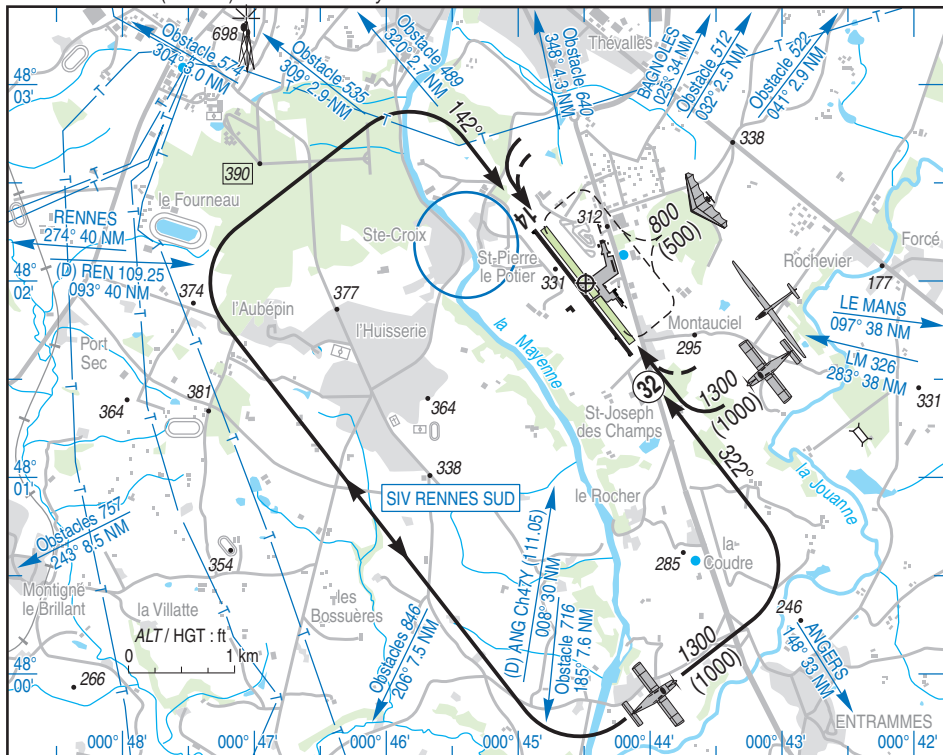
698
Obstacle 574
304° 3.0 NM
Obstacle 535
309° 2.9 NM
Obstacle 488
320° 2.7 NM
Obstacle 640
348° 4.3 NM
Thévalles
BAGNOLES
025° 34 NM
Obstacle 512
032° 2.5 NM
Obstacle 522
041° 2.9 NM
48° 03'
142°
338
390
le Fourneau
RENNES
274° 40 NM
Ste-Croix
St-Pierre le Potier
14
312
800 (500)
Forcé
48° 02'
(D) REN 109.25
093° 40 NM
374
377
331
Rochevier
177
l'Aubépin
l'Huisserie
Montauciel
LE MANS
097° 38 NM
295
LM 326
283° 38 NM
Port Sec
la Mayenne
32
1300 (1000)
331
381
364
364
St-Joseph des Champs
322°
48° 01'
338
la Jouanne
SIV RENNES SUD
le Rocher
Obstacles 757
243° 8.5 NM
(D) ANG Ch47Y (111.05)
008° 30 NM
Obstacle 716
185° 7.6 NM
la Coudre
285
354
Montigné le Brillant
la Villatte
les Bossuères
Obstacles 846
206° 7.5 NM
246
ANGERS
148° 33 NM
ALT / HGT : ft
0
1 km
1300 (1000)
48° 00'
266
ENTRAMMES
000° 48'
000° 47'
000° 46'
000° 45'
000° 44'
000° 43'
000° 42'